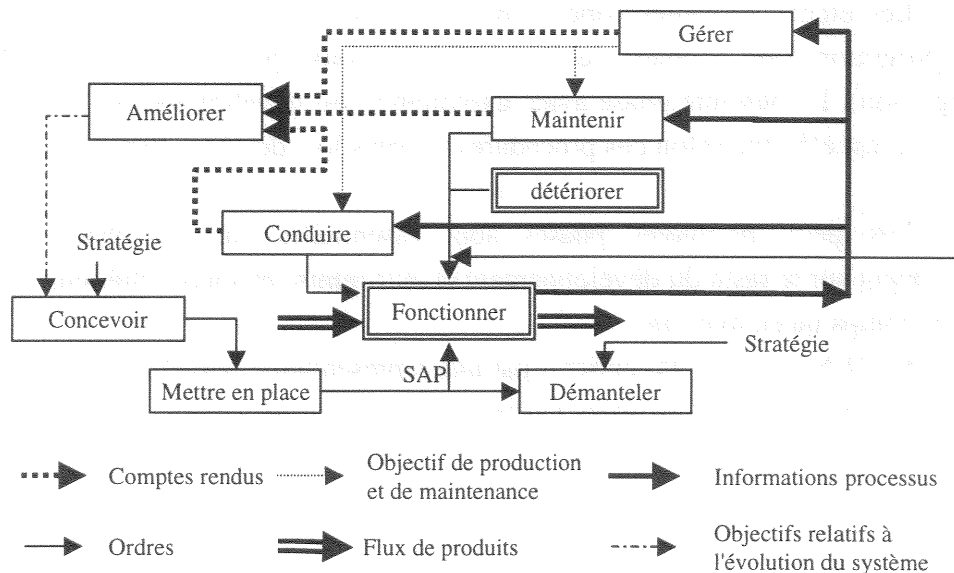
Gérer

Améliorer

Maintenir

détériorer

Stratégie

Conduire

Concevoir

Fonctionner

Stratégie

SAP

Mettre en place

Démanteler

Comptes rendus

Objectif de production et de maintenance

Informations processus

Ordres

Flux de produits

Objectifs relatifs à l'évolution du système